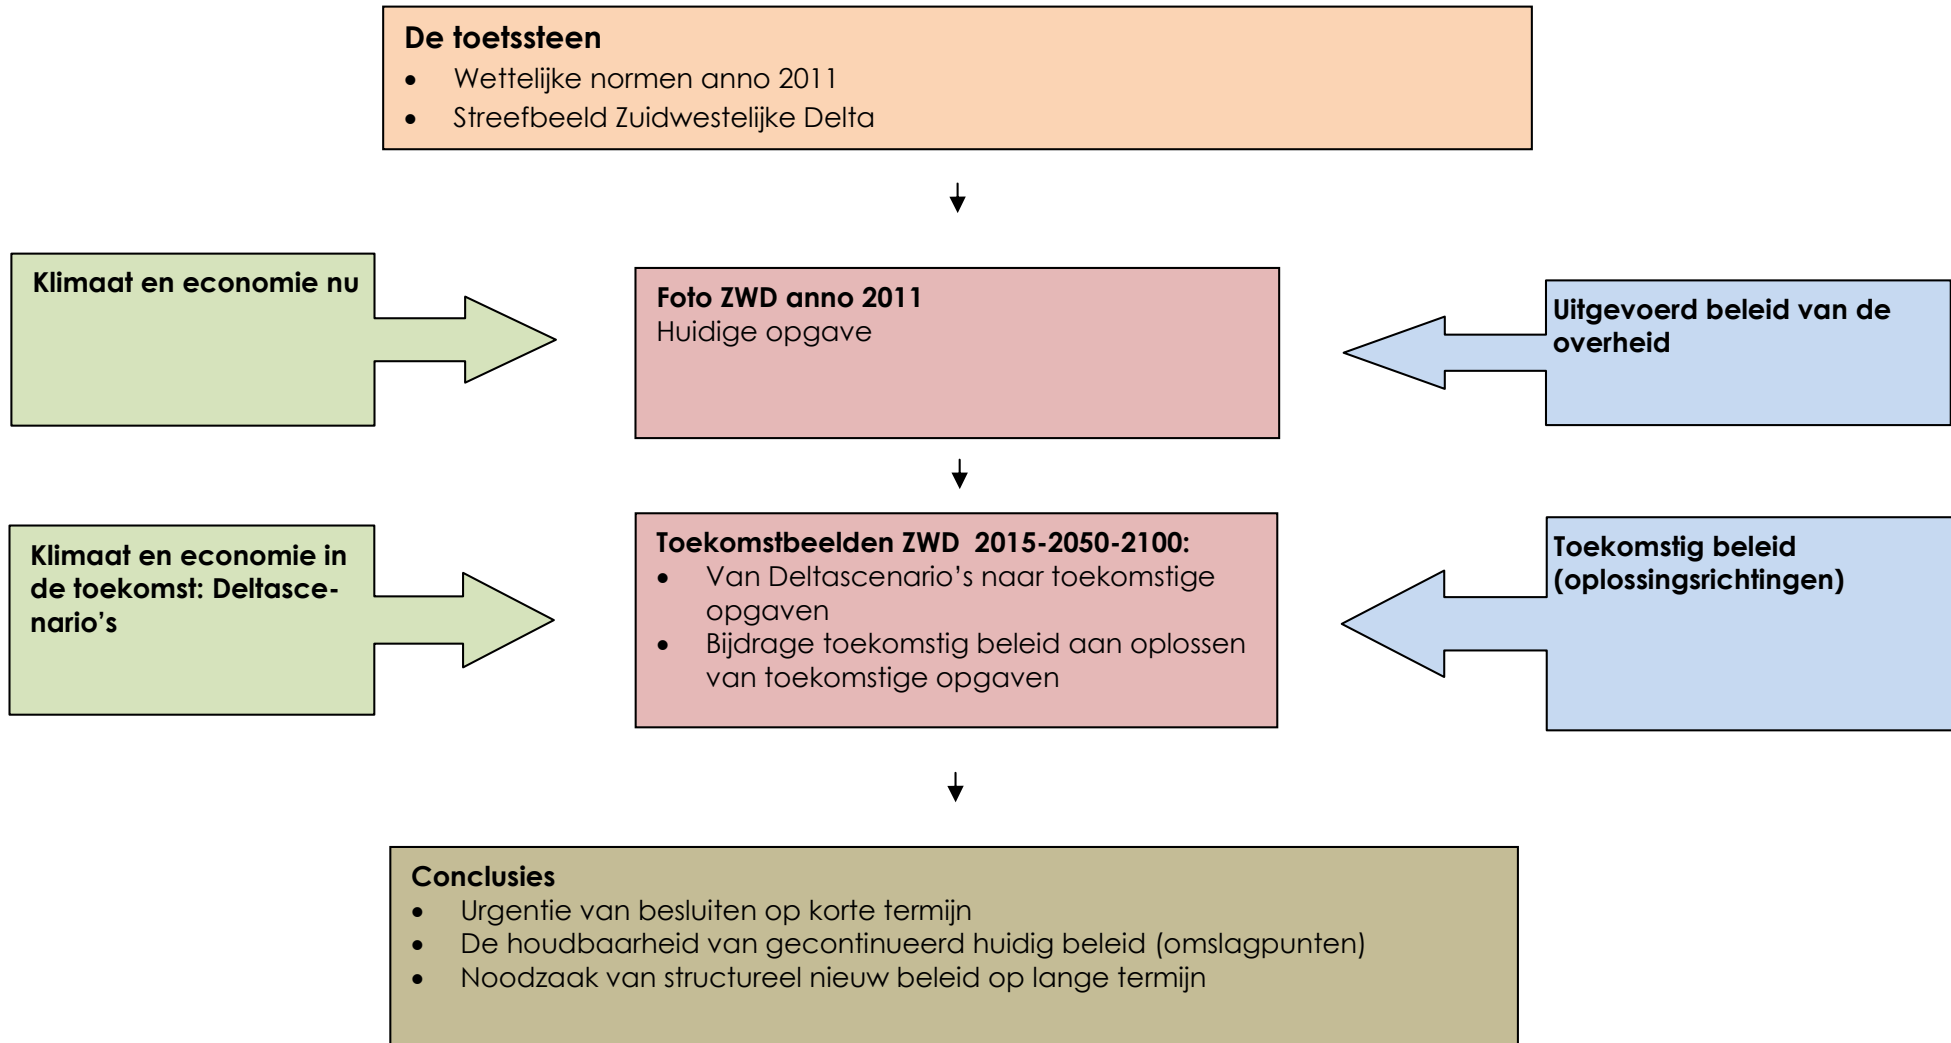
**De toetssteen**
- Wettelijke normen anno 2011
- Streefbeeld Zuidwestelijke Delta

**Klimaat en economie nu**

**Foto ZWD anno 2011**
Huidige opgave

**Uitgevoerd beleid van de overheid**

**Klimaat en economie in de toekomst: Deltascenario's**

**Toekomstbeelden ZWD 2015-2050-2100:**
- Van Deltascenario's naar toekomstige opgaven
- Bijdrage toekomstig beleid aan oplossen van toekomstige opgaven

**Toekomstig beleid (oplossingsrichtingen)**

**Conclusies**
- Urgentie van besluiten op korte termijn
- De houdbaarheid van gecontinueerd huidig beleid (omslagpunten)
- Noodzaak van structureel nieuw beleid op lange termijn